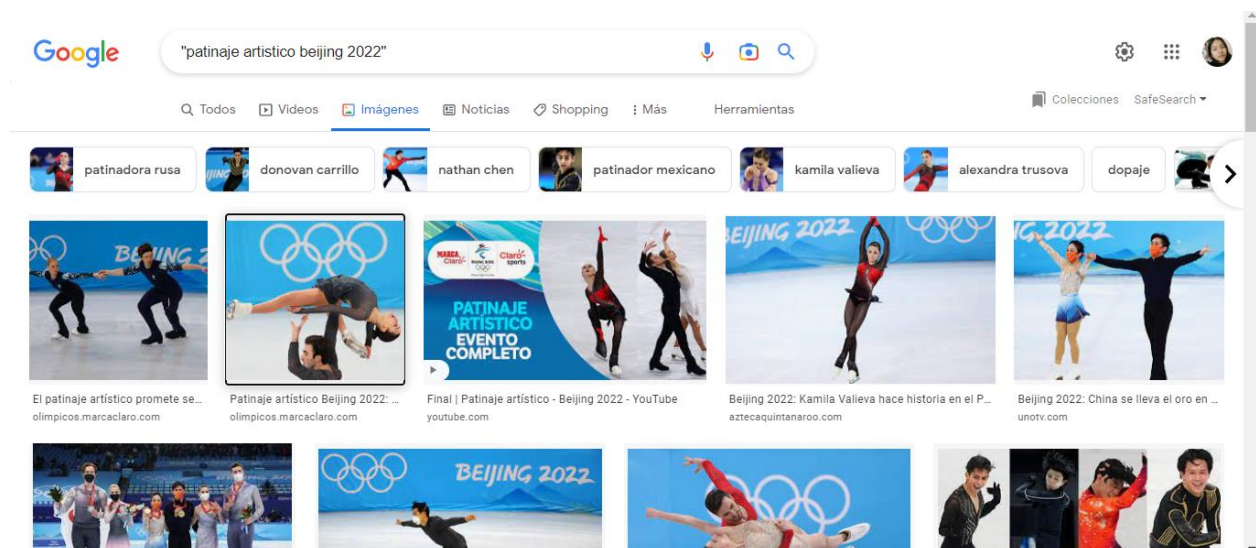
Google

"patinaje artistico beijing 2022"

Todos Videos Imágenes Noticias Shopping Más Herramientas

Colecciones SafeSearch

patinadora rusa donovan carrillo nathan chen patinador mexicano kamila valieva alexandra trusova dopaje

BEIJING 2022

El patinaje artístico promete se...
olimpicos.marcaclaro.com

Patinaje artístico Beijing 2022: ...
olimpicos.marcaclaro.com

MARCA Claro Claro sports

PATINAJE ARTÍSTICO EVENTO COMPLETO

Final | Patinaje artístico - Beijing 2022 - YouTube
youtube.com

BEIJING 2022

Beijing 2022: Kamila Valieva hace historia en el P...
aztecaquintanaroo.com

BEIJING 2022

Beijing 2022: China se lleva el oro en ...
unotv.com

BEIJING 2022